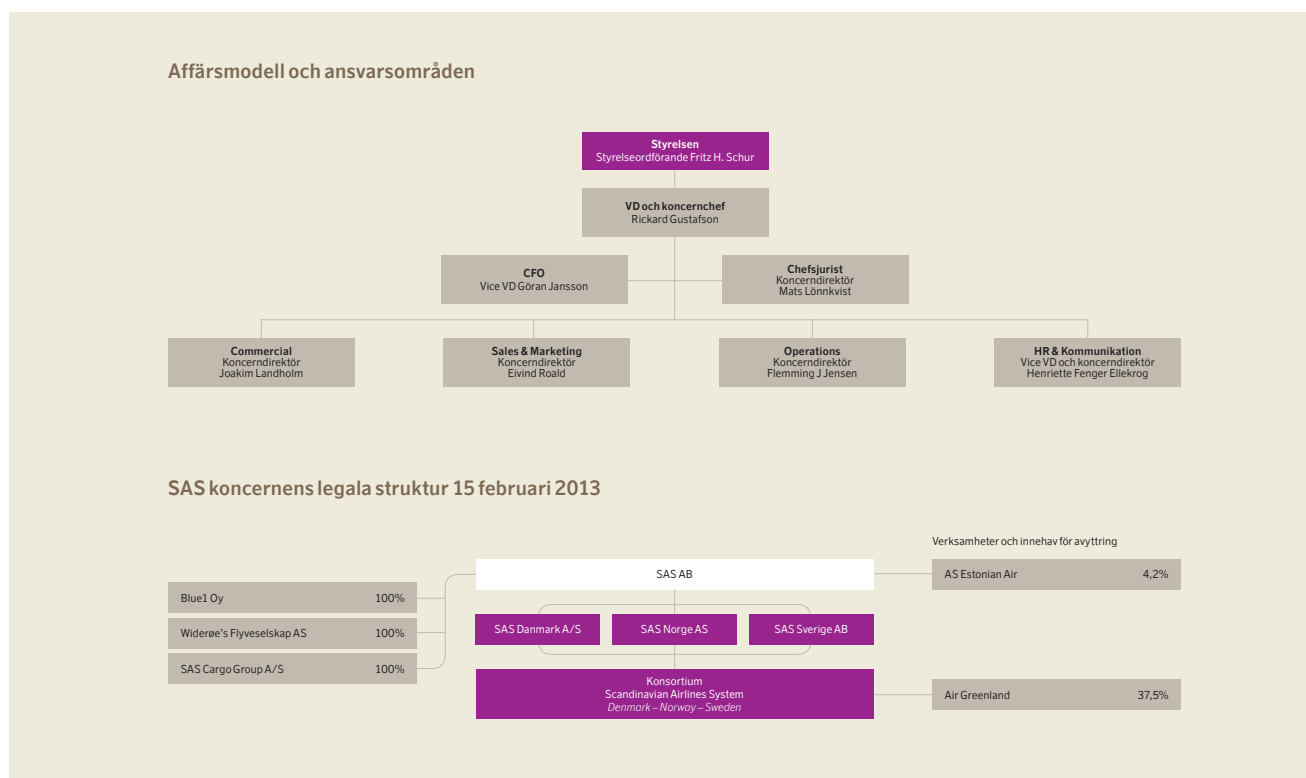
Affärsmodell och ansvarsområden

Styrelsen
Styrelseordförande Fritz H. Schur

VD och koncernchef
Rickard Gustafson

CFO
Vice VD Göran Jansson

Chefsjurist
Koncerndirektör
Mats Lönnkvist

Commercial
Koncerndirektör
Joakim Landholm

Sales & Marketing
Koncerndirektör
Eivind Roald

Operations
Koncerndirektör
Flemming J Jensen

HR & Kommunikation
Vice VD och koncerndirektör
Henriette Fenger Ellekrog

SAS koncernens legala struktur 15 februari 2013

Verksamheter och innehav för avyttring

Blue1 Oy 100%

Widerøe's Flyveselskap AS 100%

SAS Cargo Group A/S 100%

SAS AB

AS Estonian Air 4,2%

SAS Danmark A/S

SAS Norge AS

SAS Sverige AB

Konsortium
Scandinavian Airlines System
Denmark – Norway – Sweden

Air Greenland 37,5%